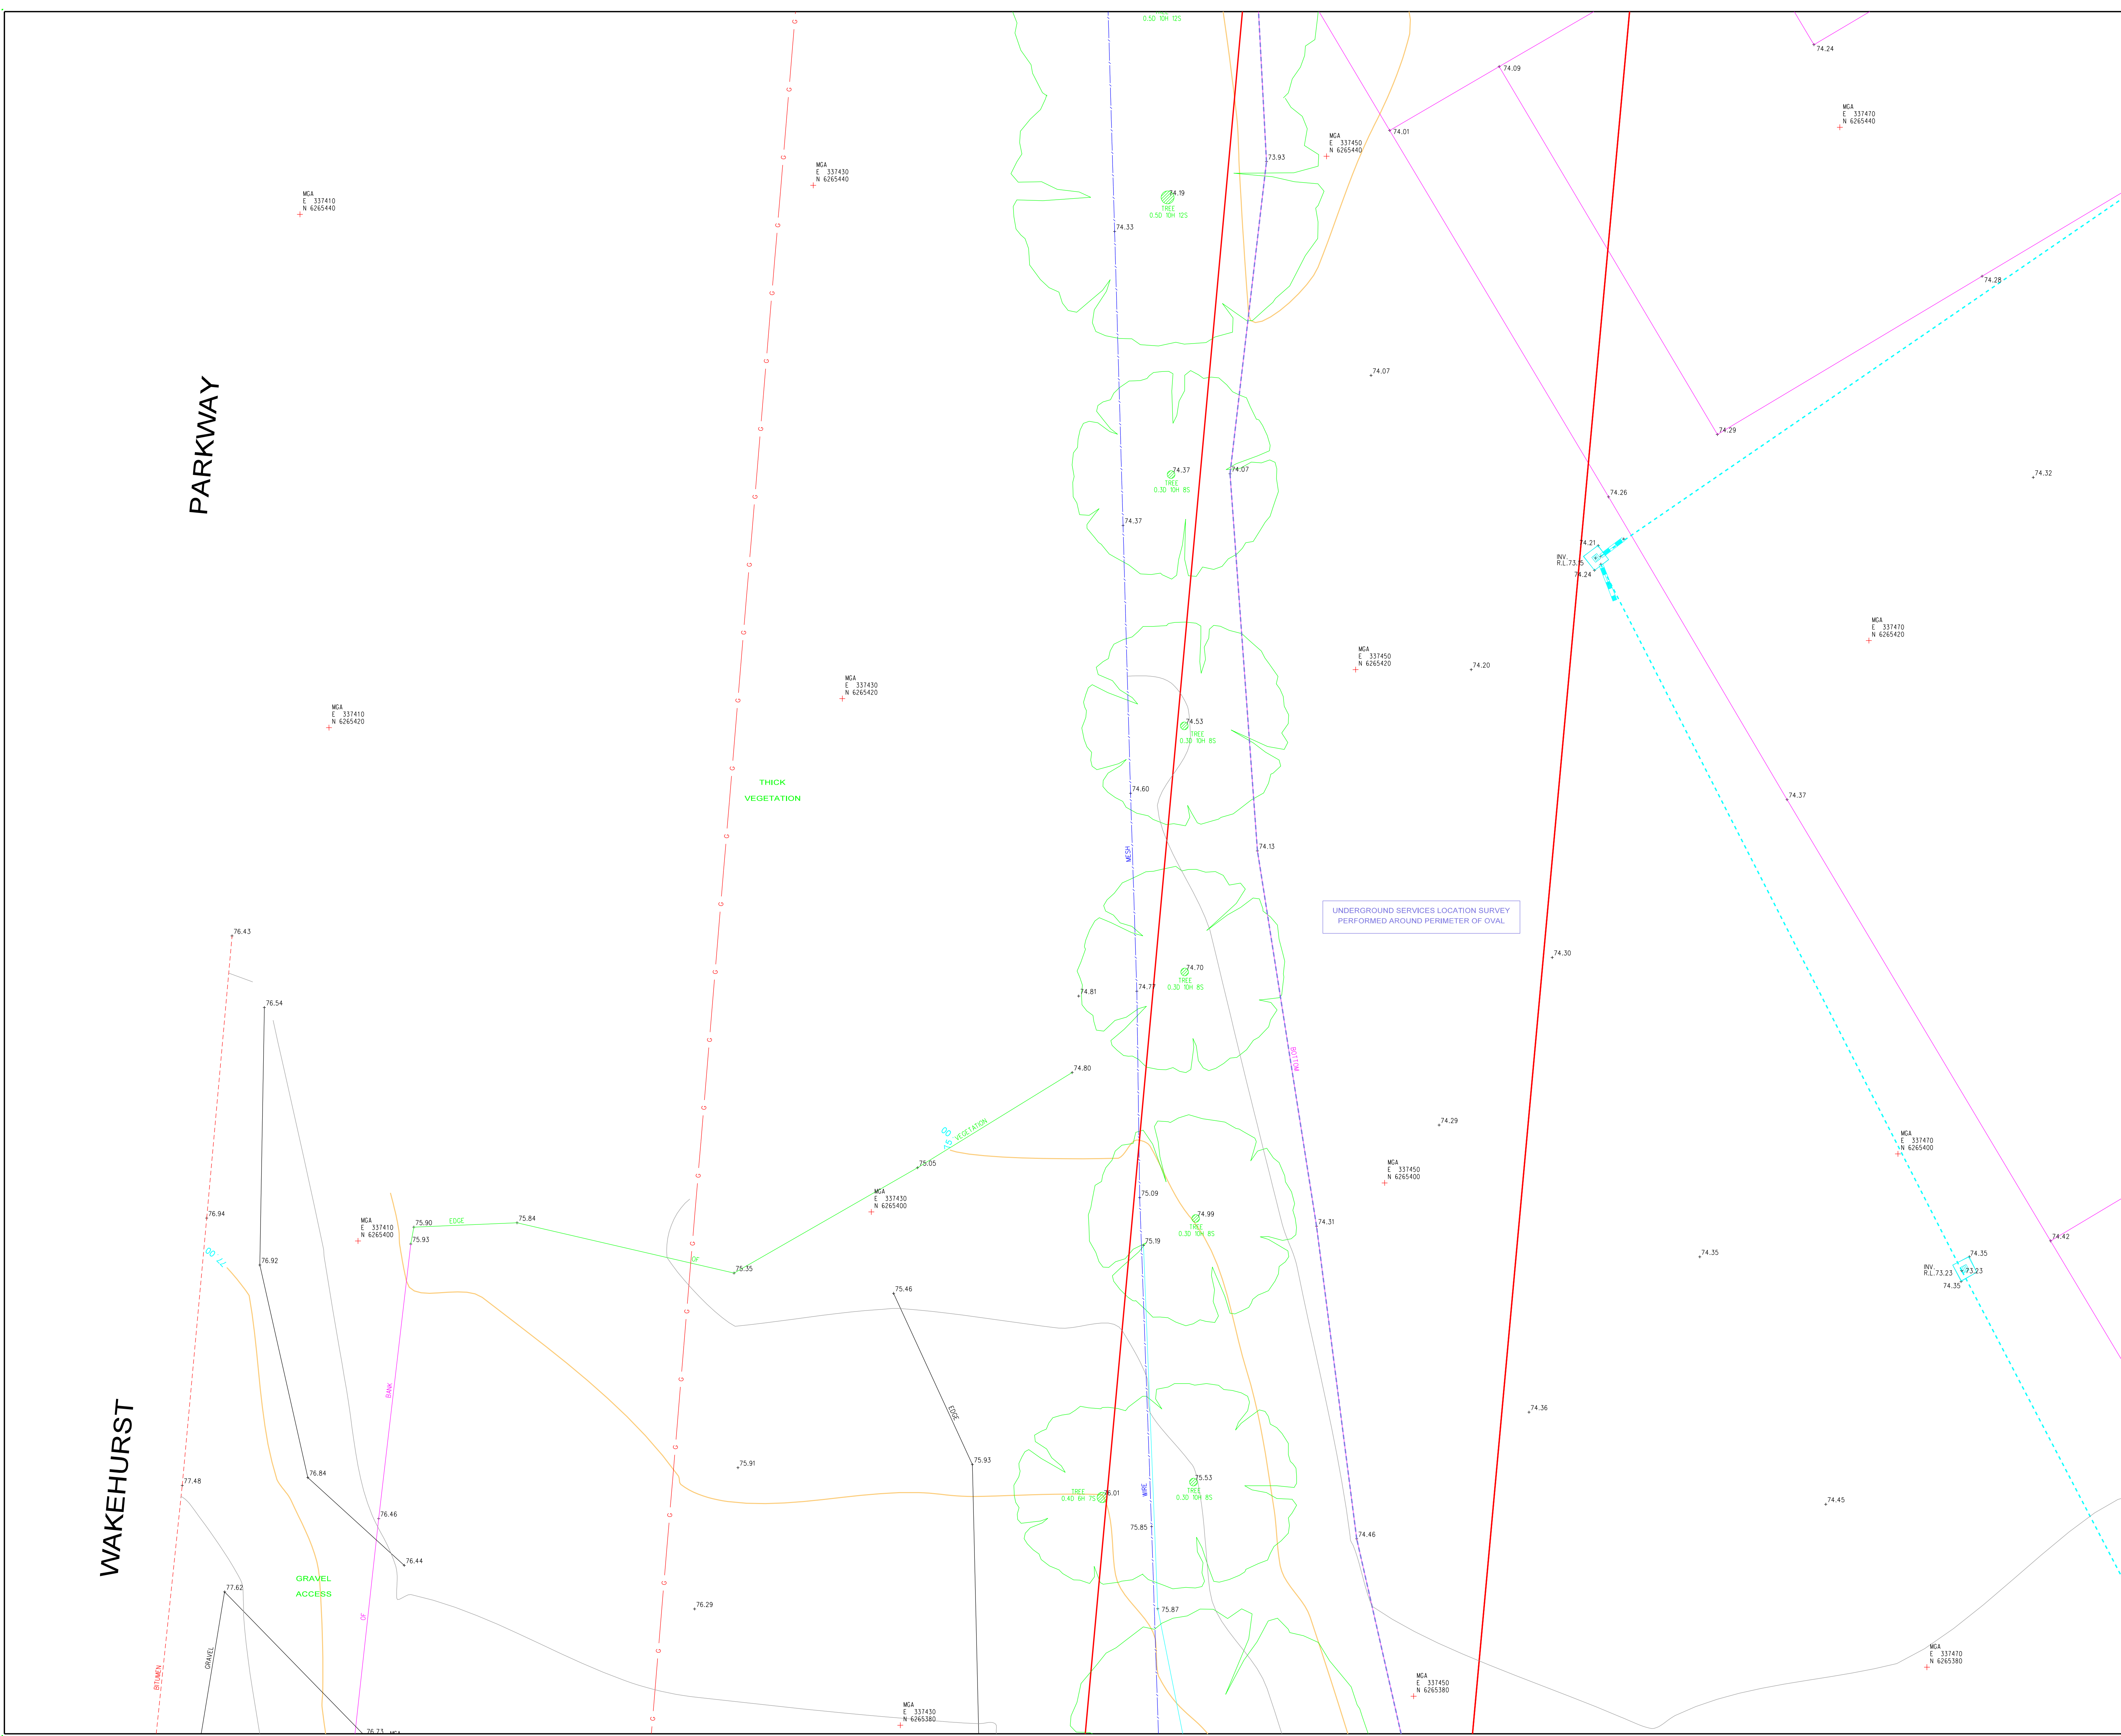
PARKWAY

WAKEHURST

0.50 10H 12S

74.24

74.09

MGA
E 337470
N 6265440

74.01

MGA
E 337450
N 6265440

73.93

MGA
E 337430
N 6265440

MGA
E 337410
N 6265440

74.19
TREE
0.50 10H 12S

74.33

74.28

74.07

74.29

74.37
TREE
0.30 10H 8S

74.07

74.32

74.26

74.37

74.21
INV.
R.L.73.15
74.24

MGA
E 337470
N 6265420

MGA
E 337450
N 6265420

74.20

MGA
E 337430
N 6265420

MGA
E 337410
N 6265420

74.53
TREE
0.30 10H 8S

THICK
VEGETATION

74.60

74.37

MESH

74.13

UNDERGROUND SERVICES LOCATION SURVEY
PERFORMED AROUND PERIMETER OF OVAL

76.43

74.30

74.70
TREE
0.30 10H 8S

74.81

74.77

76.54

BOTTOM

74.80

74.29

OD
VEGETATION

MGA
E 337470
N 6265400

75.05

MGA
E 337450
N 6265400

75.09

MGA
E 337430
N 6265400

76.94

MGA
E 337410
N 6265400

75.90
EDGE
75.84

74.99
TREE
0.30 10H 8S

74.31

75.93

74.42

OD

76.92

75.19

75.35

74.35

74.35
INV.
R.L.73.23
73.23
74.35

75.46

BANK

EDGE

74.36

76.84

75.91

75.93

75.53
TREE
0.30 10H 8S

77.48

TREE
0.40 8H 7S
76.01

WIRE

74.45

76.46

75.85

74.46

76.44

GRAVEL
ACCESS

77.62

OF

76.29

75.87

GRAVEL

BITUMEN

MGA
E 337470
N 6265380

MGA
E 337450
N 6265380

MGA
E 337430
N 6265380

76.73 MGA